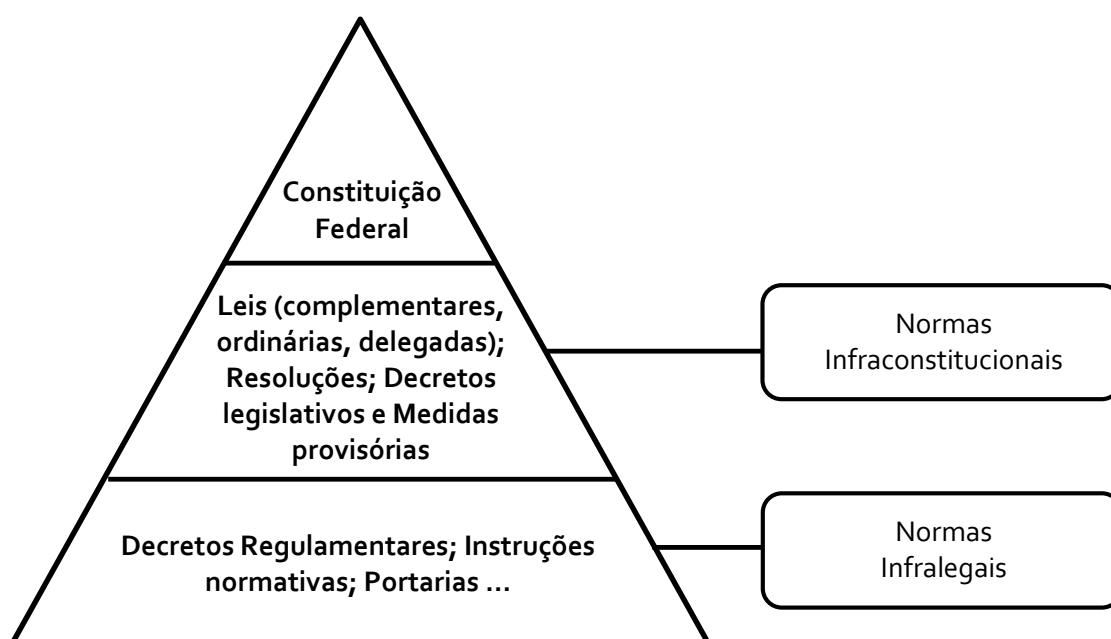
Constituição Federal

Leis (complementares, ordinárias, delegadas); Resoluções; Decretos legislativos e Medidas provisórias

Normas Infraconstitucionais

Decretos Regulamentares; Instruções normativas; Portarias ...

Normas Infralegais